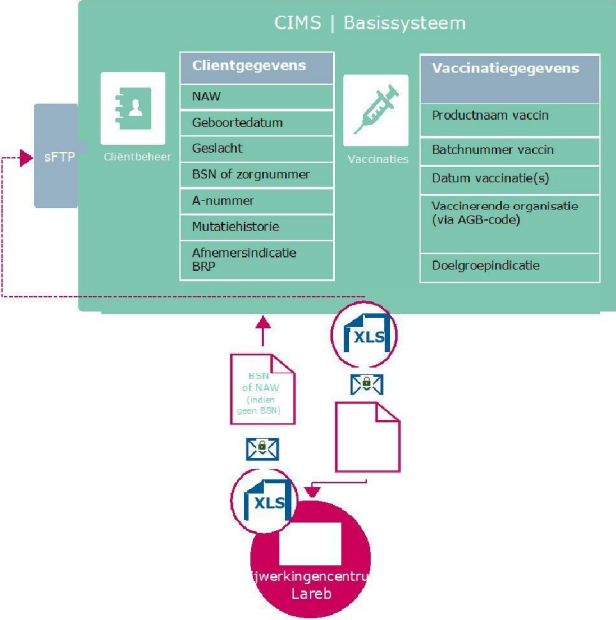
CIMS | Basissysteem

sFTP

Cliëntbeheer

Clientgegevens

NAW

Geboortedatum

Geslacht

BSN of zorgnummer

A-nummer

Mutatiehistorie

Afnemersindicatie BRP

Vaccinaties

Vaccinatiegegevens

Productnaam vaccin

Batchnummer vaccin

Datum vaccinatie(s)

Vaccinerende organisatie (via AGB-code)

Doelgroepindicatie

XLS

BSN of NAW (indien geen BSN)

XLS

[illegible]ijwerkingencentru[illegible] Lareb